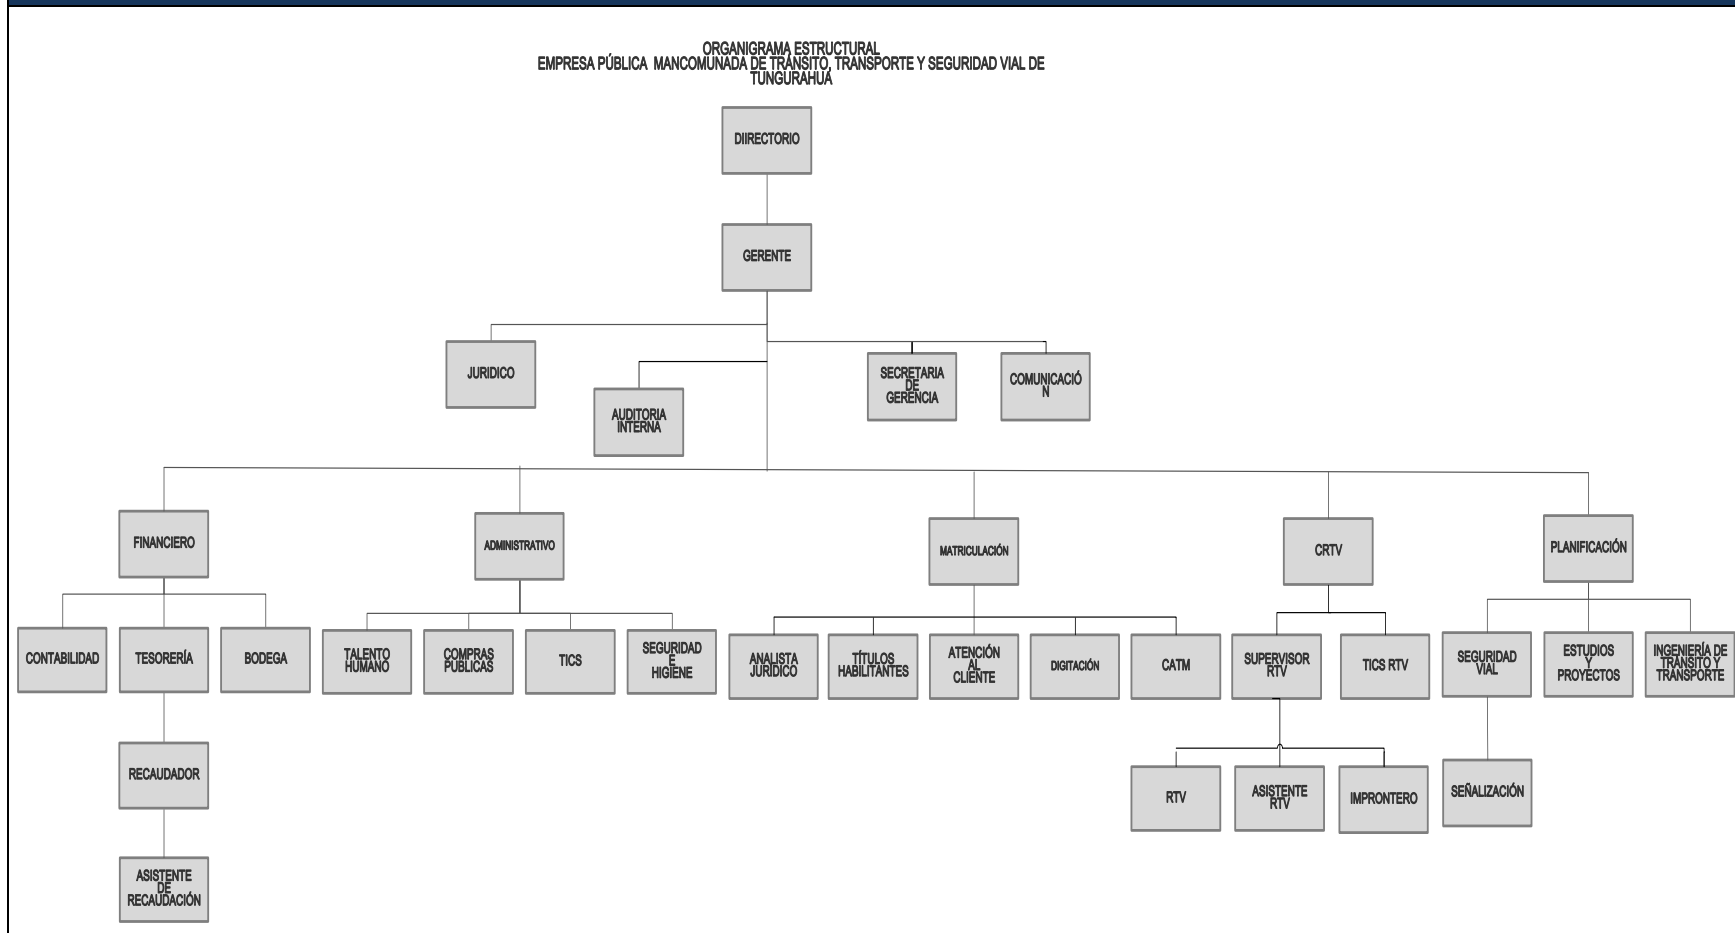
ORGANIGRAMA ESTRUCTURAL
EMPRESA PÚBLICA MANCOMUNADA DE TRÁNSITO, TRANSPORTE Y SEGURIDAD VIAL DE TUNGURAHUA

DIIRECTORIO

GERENTE

JURIDICO

AUDITORIA INTERNA

SECRETARIA DE GERENCIA

COMUNICACIÓ N

FINANCIERO

ADMINISTRATIVO

MATRICULACIÓN

CRTV

PLANIFICACIÓN

CONTABILIDAD

TESORERÍA

BODEGA

TALENTO HUMANO

COMPRAS PUBLICAS

TICS

SEGURIDAD E HIGIENE

ANALISTA JURÍDICO

TÍTULOS HABILITANTES

ATENCIÓN AL CLIENTE

DIGITACIÓN

CATM

SUPERVISOR RTV

TICS RTV

SEGURIDAD VIAL

ESTUDIOS Y PROYECTOS

INGENIERÍA DE TRÁNSITO Y TRANSPORTE

RECAUDADOR

ASISTENTE DE RECAUDACIÓN

RTV

ASISTENTE RTV

IMPRONTERO

SEÑALIZACIÓN